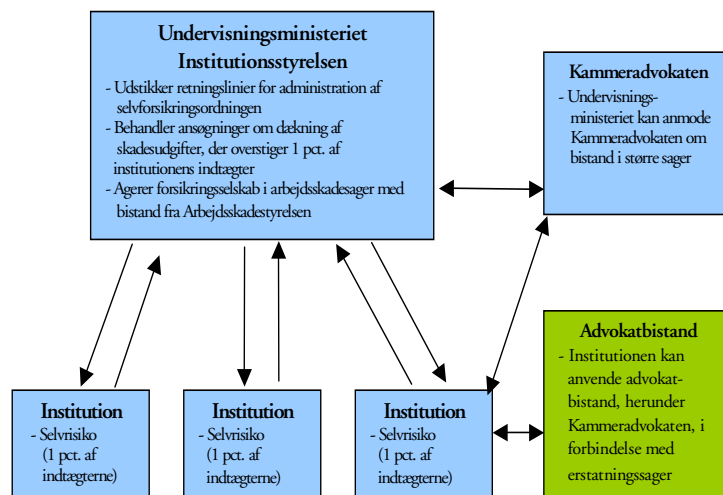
Undervisningsministeriet
Institutionsstyrelsen

- Udstikker retningslinier for administration af selvforsikringsordningen
- Behandler ansøgninger om dækning af skadesudgifter, der overstiger 1 pct. af institutionens indtægter
- Agerer forsikringsselskab i arbejdsskadesager med bistand fra Arbejdsskadestyrelsen

Kammeradvokaten

- Undervisningsministeriet kan anmode Kammeradvokaten om bistand i større sager

Advokatbistand

- Institutionen kan anvende advokatbistand, herunder Kammeradvokaten, i forbindelse med erstatningssager

Institution

- Selvrisiko (1 pct. af indtægterne)

Institution

- Selvrisiko (1 pct. af indtægterne)

Institution

- Selvrisiko (1 pct. af indtægterne)